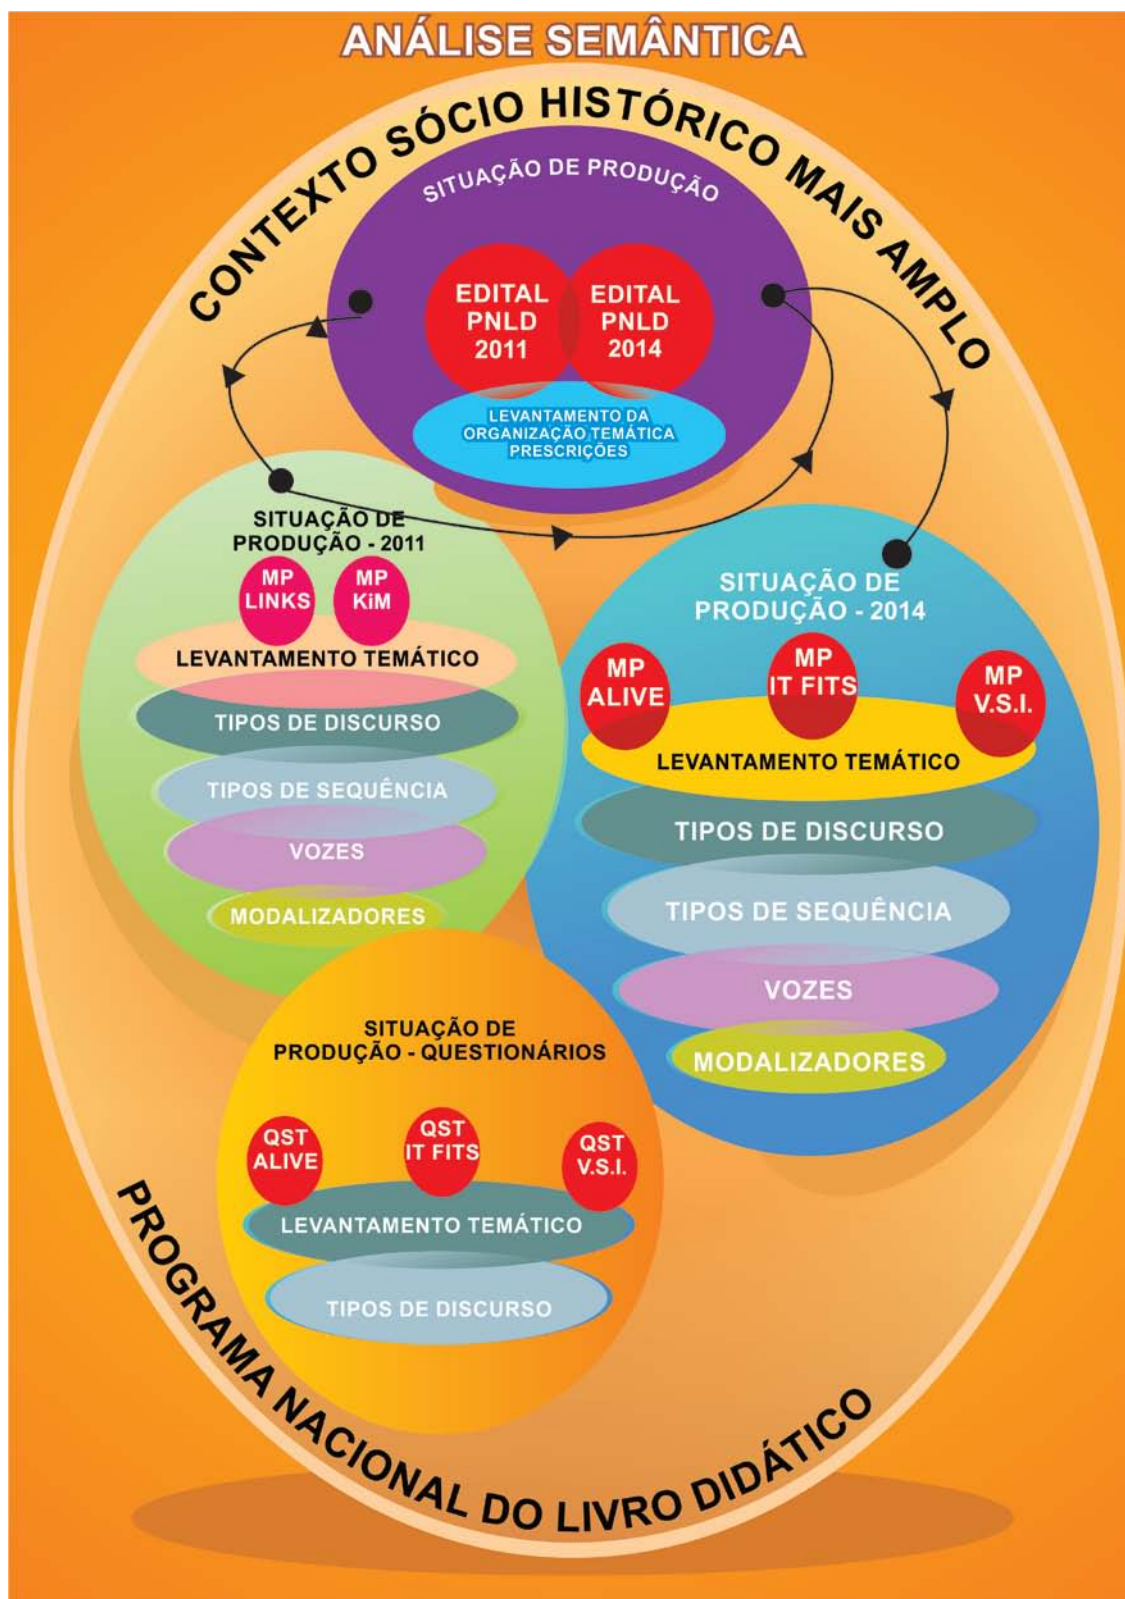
ANÁLISE SEMÂNTICA

CONTEXTO SÓCIO HISTÓRICO MAIS AMPLO

SITUAÇÃO DE PRODUÇÃO

EDITAL PNLD 2011

EDITAL PNLD 2014

LEVANTAMENTO DA ORGANIZAÇÃO TEMÁTICA PRESCRIÇÕES

SITUAÇÃO DE PRODUÇÃO - 2011

MP LINKS

MP KiM

LEVANTAMENTO TEMÁTICO

TIPOS DE DISCURSO

TIPOS DE SEQUÊNCIA

VOZES

MODALIZADORES

SITUAÇÃO DE PRODUÇÃO - 2014

MP ALIVE

MP IT FITS

MP V.S.I.

LEVANTAMENTO TEMÁTICO

TIPOS DE DISCURSO

TIPOS DE SEQUÊNCIA

VOZES

MODALIZADORES

SITUAÇÃO DE PRODUÇÃO - QUESTIONÁRIOS

QST ALIVE

QST IT FITS

QST V.S.I.

LEVANTAMENTO TEMÁTICO

TIPOS DE DISCURSO

PROGRAMA NACIONAL DO LIVRO DIDÁTICO